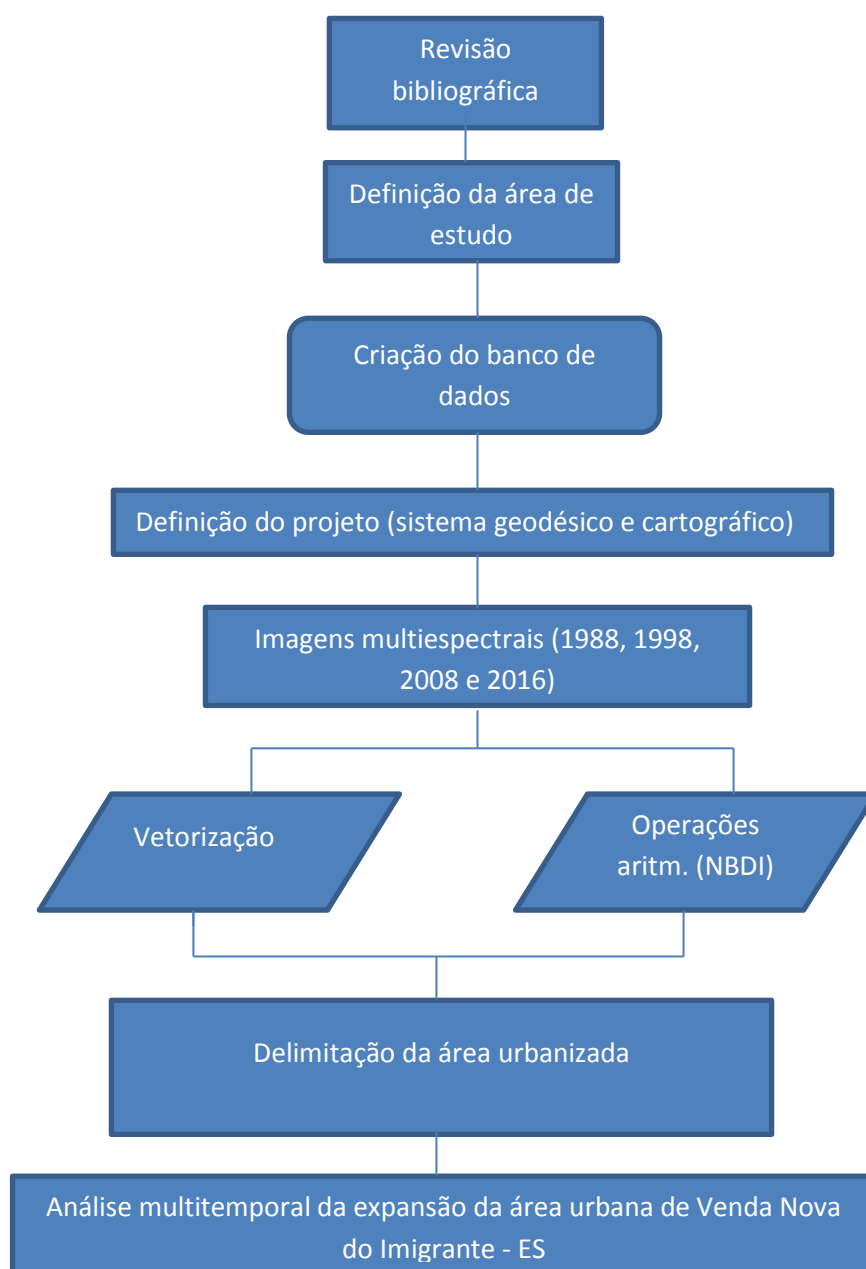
Revisão bibliográfica

Definição da área de estudo

Criação do banco de dados

Definição do projeto (sistema geodésico e cartográfico)

Imagens multiespectrais (1988, 1998, 2008 e 2016)

Vetorização

Operações aritm. (NBDI)

Delimitação da área urbanizada

Análise multitemporal da expansão da área urbana de Venda Nova do Imigrante - ES